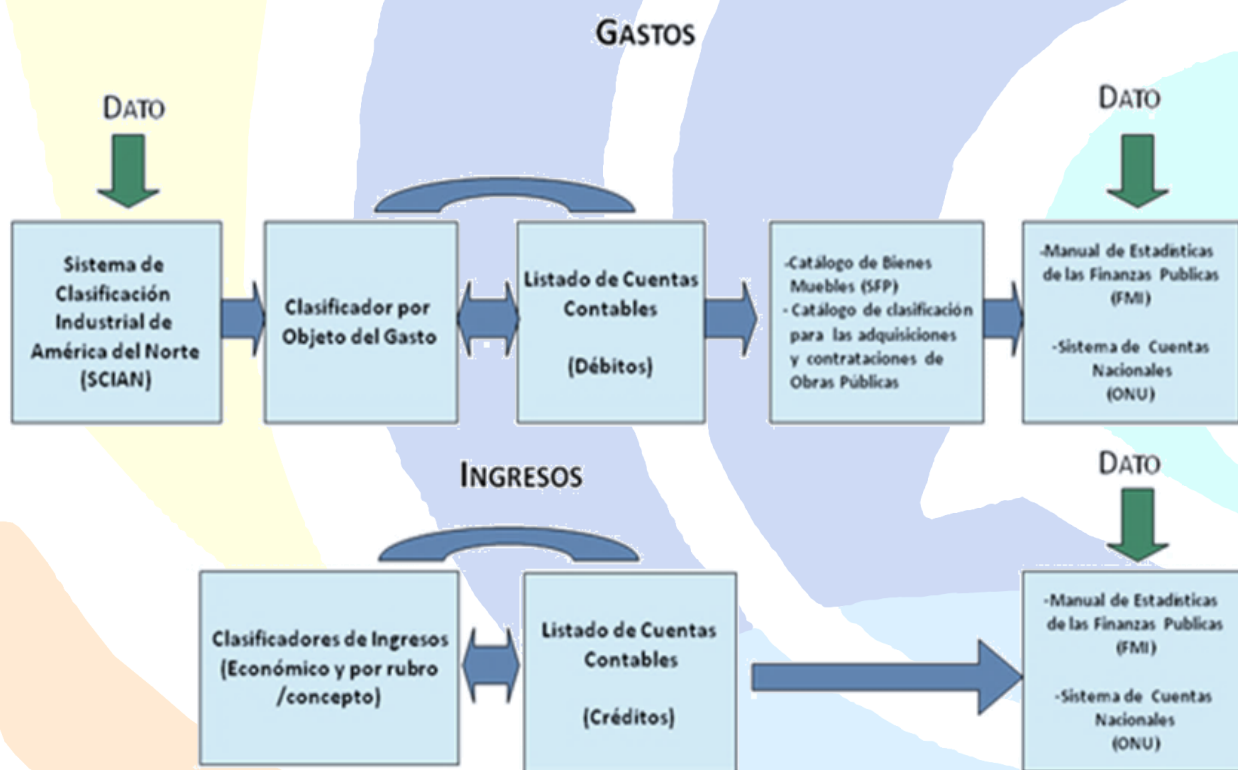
GASTOS

DATO

Sistema de Clasificación Industrial de América del Norte (SCIAN)

Clasificador por Objeto del Gasto

Listado de Cuentas Contables

(Débitos)

-Catálogo de Bienes Muebles (SFP)
- Catálogo de clasificación para las adquisiciones y contrataciones de Obras Públicas

DATO

-Manual de Estadísticas de las Finanzas Publicas (FMI)

-Sistema de Cuentas Nacionales (ONU)

INGRESOS

DATO

Clasificadores de Ingresos (Económico y por rubro /concepto)

Listado de Cuentas Contables

(Créditos)

-Manual de Estadísticas de las Finanzas Publicas (FMI)

-Sistema de Cuentas Nacionales (ONU)